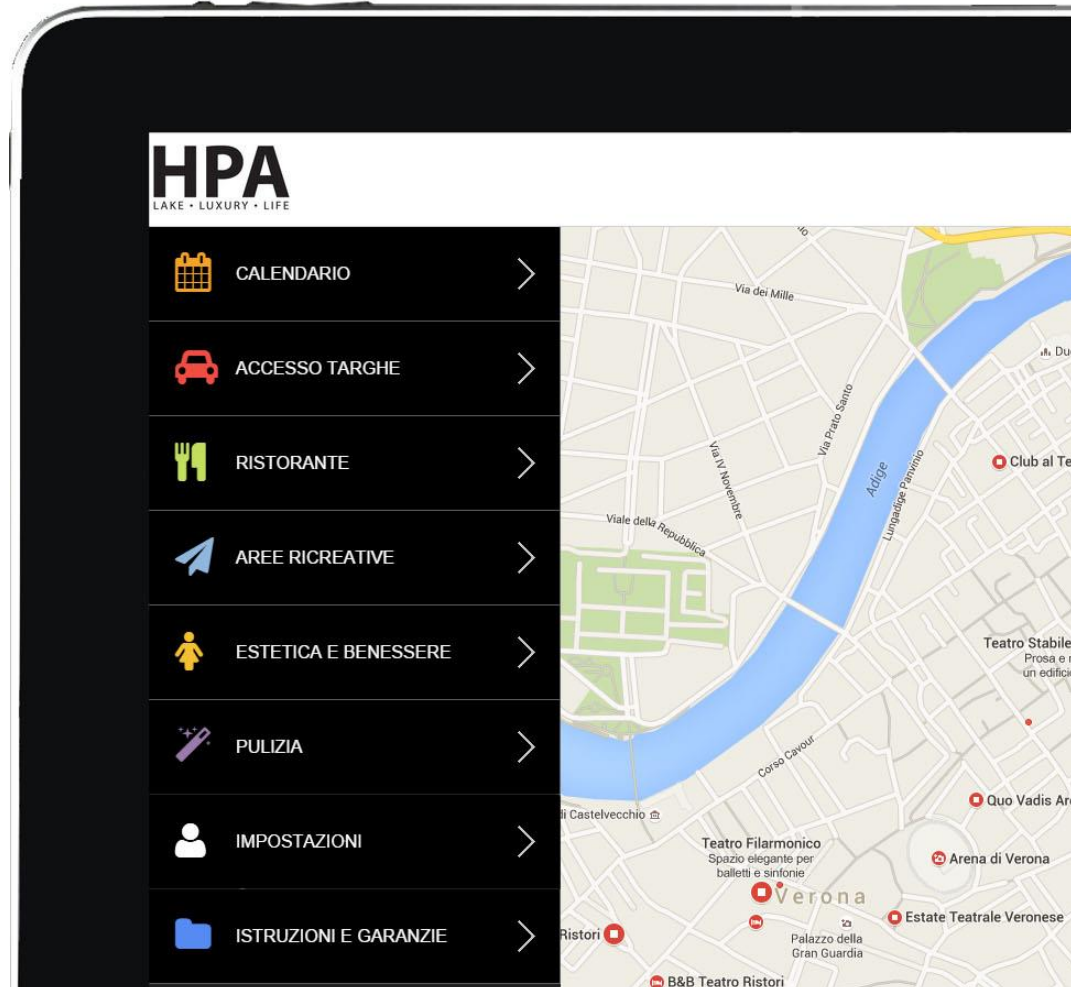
HPA
LAKE • LUXURY • LIFE

CALENDARIO
ACCESSO TARGHE
RISTORANTE
AREE RICREATIVE
ESTETICA E BENESSERE
PULIZIA
IMPOSTAZIONI
ISTRUZIONI E GARANZIE

Via dei Mille
Via Prato Santo
Via IV Novembre
Viale della Repubblica
Adige
Lungadige Panvinio
Du
Club al Te
Teatro Stabile
Prosa e
un edifici
Corso Cavour
di Castelvecchio
Quo Vadis Ar
Teatro Filarmonico
Spazio elegante per balletti e sinfonie
Arena di Verona
Verona
Estate Teatrale Veronese
Ristori
Palazzo della Gran Guardia
B&B Teatro Ristori